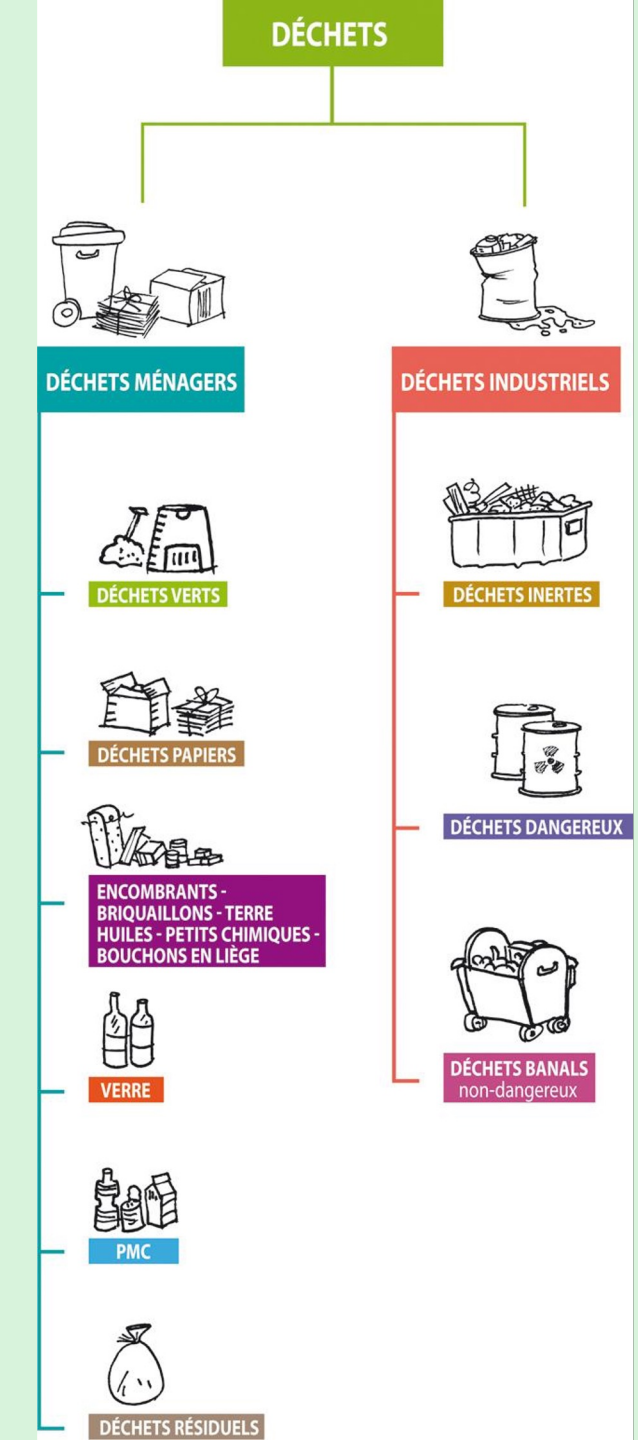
DÉCHETS

DÉCHETS MÉNAGERS

DÉCHETS VERTS

DÉCHETS PAPIERS

ENCOMBRANTS - BRIQUAILLONS - TERRE HUILES - PETITS CHIMIQUES - BOUCHONS EN LIÈGE

VERRE

PMC

DÉCHETS RÉSIDUELS

DÉCHETS INDUSTRIELS

DÉCHETS INERTES

DÉCHETS DANGEREUX

DÉCHETS BANALS
non-dangereux